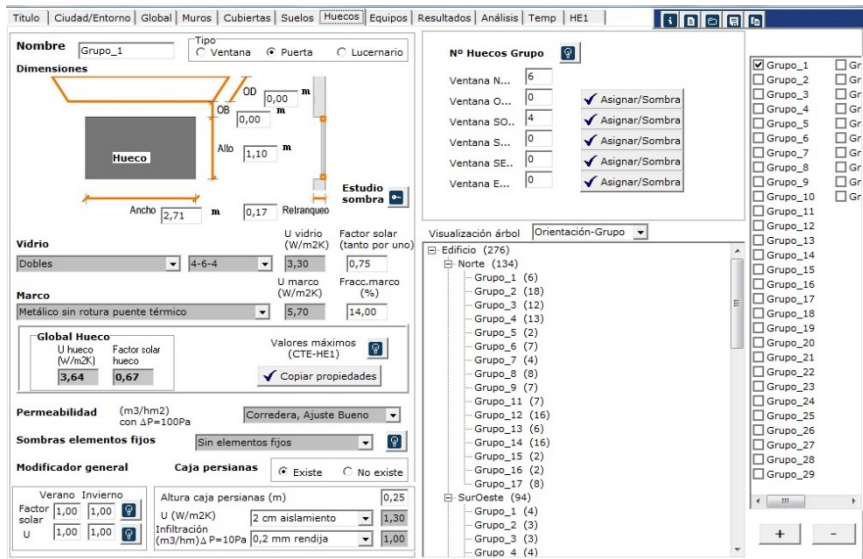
Titulo | Ciudad/Entorno | Global | Muros | Cubiertas | Suelos | Huecos | Equipos | Resultados | Análisis | Temp | HE1

Nombre Grupo_1
Tipo
Ventana Puerta Lucernario

Dimensiones
OD 0,00 m
OB 0,00 m
Alto 1,10 m
Hueco
Ancho 2,71 m 0,17 Retranqueo
Estudio sombra

Vidrio
U vidrio (W/m2K) Factor solar (tanto por uno)
Dobles 4-6-4 3,30 0,75

Marco
U marco (W/m2K) Fracc.marco (%)
Metálico sin rotura puente térmico 5,70 14,00

Global Hueco
U hueco (W/m2K) Factor solar hueco
3,64 0,67
Valores máximos (CTE-HE1)
Copiar propiedades

Permeabilidad (m3/hm2) con ΔP=100Pa Corredera, Ajuste Bueno

Sombras elementos fijos Sin elementos fijos

Modificador general Caja persianas Existe No existe

Verano Invierno
Factor solar 1,00 1,00
U 1,00 1,00

Altura caja persianas (m) 0,25
U (W/m2K) 2 cm aislamiento 1,30
Infiltración (m3/hm) Δ P=10Pa 0,2 mm rendija 1,00

Nº Huecos Grupo
Ventana N... 6
Ventana O... 0 Asignar/Sombra
Ventana SO.. 4 Asignar/Sombra
Ventana S... 0 Asignar/Sombra
Ventana SE.. 0 Asignar/Sombra
Ventana E... 0 Asignar/Sombra

Visualización árbol Orientación-Grupo
Edificio (276)
Norte (134)
Grupo_1 (6)
Grupo_2 (18)
Grupo_3 (12)
Grupo_4 (13)
Grupo_5 (2)
Grupo_6 (7)
Grupo_7 (4)
Grupo_8 (8)
Grupo_9 (7)
Grupo_11 (7)
Grupo_12 (16)
Grupo_13 (6)
Grupo_14 (16)
Grupo_15 (2)
Grupo_16 (2)
Grupo_17 (8)
SurOeste (94)
Grupo_1 (4)
Grupo_2 (3)
Grupo_3 (3)
Grupo_4 (4)

Grupo_1
Grupo_2
Grupo_3
Grupo_4
Grupo_5
Grupo_6
Grupo_7
Grupo_8
Grupo_9
Grupo_10
Grupo_11
Grupo_12
Grupo_13
Grupo_14
Grupo_15
Grupo_16
Grupo_17
Grupo_18
Grupo_19
Grupo_20
Grupo_21
Grupo_22
Grupo_23
Grupo_24
Grupo_25
Grupo_26
Grupo_27
Grupo_28
Grupo_29
Gr
Gr
Gr
Gr
Gr
Gr
Gr
Gr
Gr
Gr
+ -